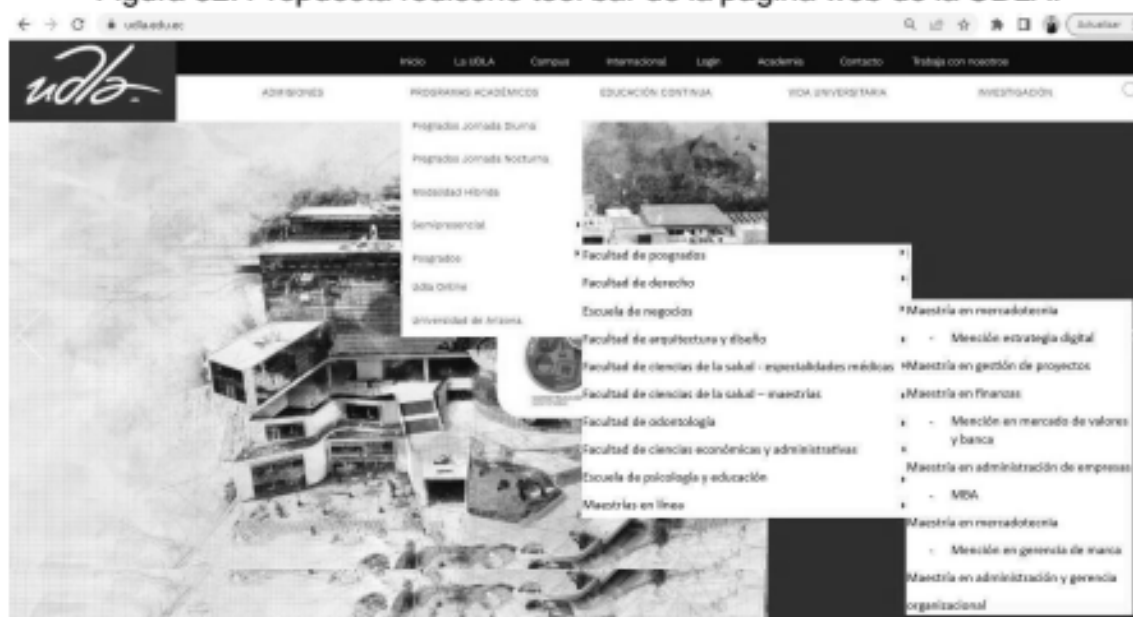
Figura 32. Propuesta rediseño tocar sub de la página web de la UDLA

udla.edu.ec

Actualizar

udla

Inicio La UDLA Campus Internacional Login Academia Contacto Trabaja con nosotros

ADMISIONES PROGRAMAS ACADÉMICOS EDUCACIÓN CONTINUA VIDA UNIVERSITARIA INVESTIGACIÓN

Pregrados Jornada Diurna

Pregrados Jornada Nocturna

Modalidad Híbrida

Semipresencial

Posgrados

Udla Online

Universidad de Arizona

Facultad de posgrados

Facultad de derecho

Escuela de negocios

Facultad de arquitectura y diseño

Facultad de ciencias de la salud - especialidades médicas

Facultad de ciencias de la salud – maestrías

Facultad de odontología

Facultad de ciencias económicas y administrativas

Escuela de psicología y educación

Maestrías en línea

Maestría en mercadotecnia

- Mención estrategia digital

Maestría en gestión de proyectos

Maestría en finanzas

- Mención en mercado de valores y banca

Maestría en administración de empresas

- MBA

Maestría en mercadotecnia

- Mención en gerencia de marca

Maestría en administración y gerencia organizacional